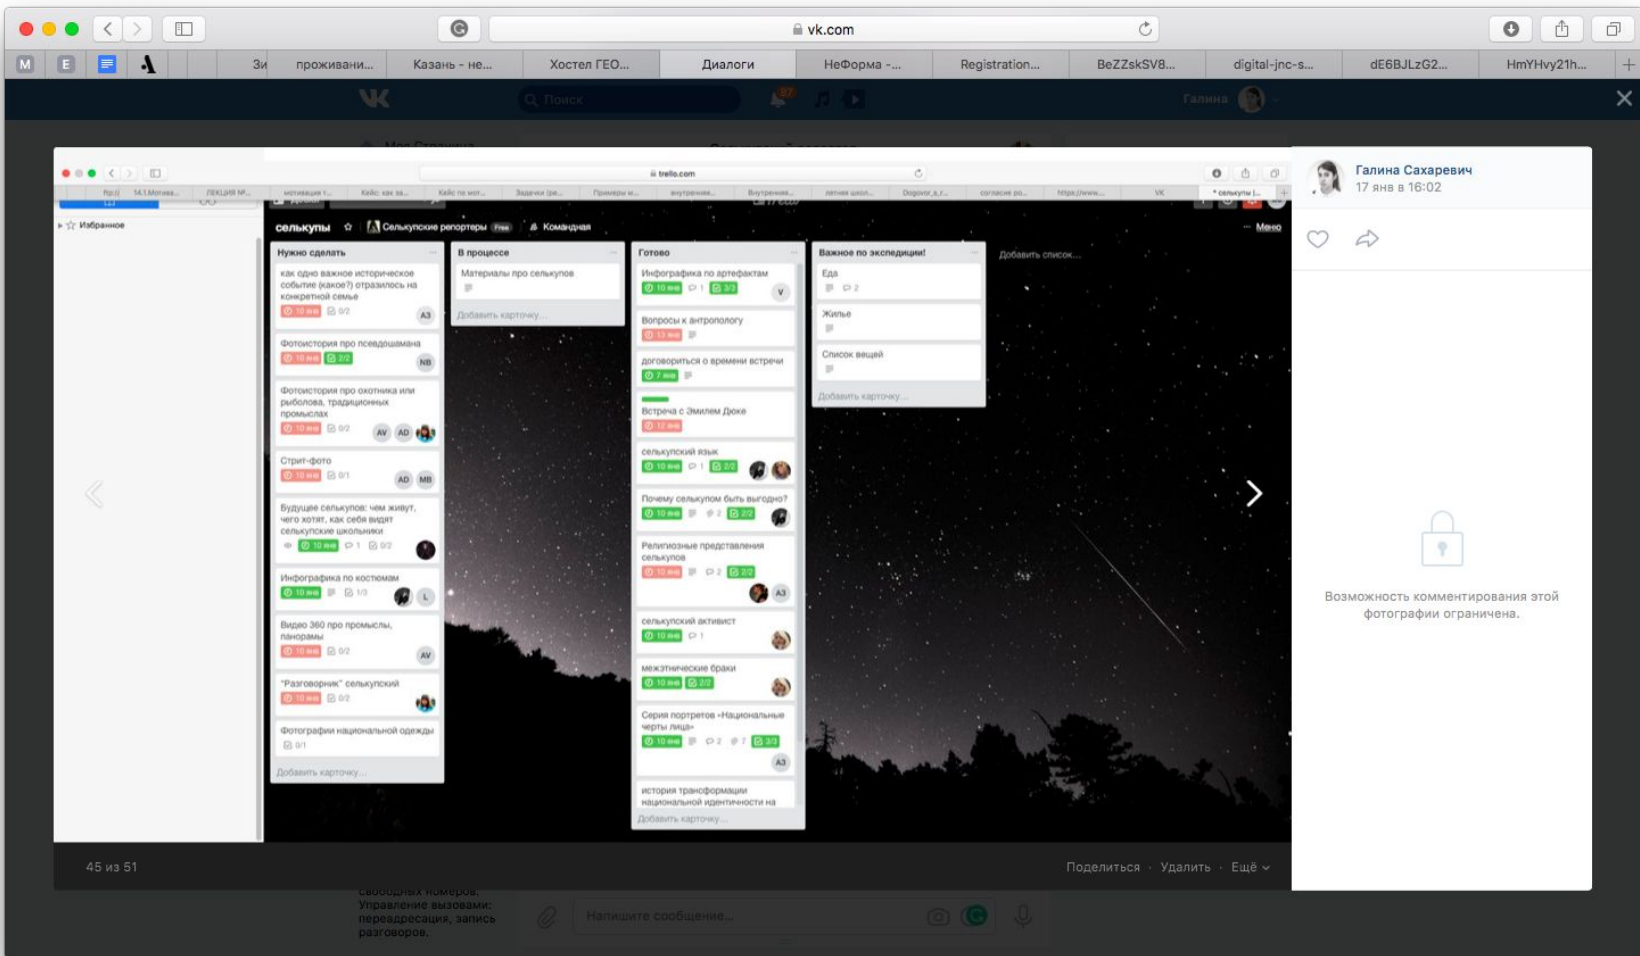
vk.com

M E Зи проживани... Казань - не... Хостел ГЕО... Диалоги НеФорма -... Registration... BeZZskSV8... digital-jnc-s... dE6BJLzG2... HmYHvy21h...

Поиск

Галина

trello.com

Избранное

селькупы ☆ Селькупские репортеры Free Командная Меню

Нужно сделать

как одно важное историческое событие (какое?) отразилось на конкретной семье
10 янв 0/2 АЗ

Фотоистория про псевдошамана
10 янв 2/2 NB

Фотоистория про охотника или рыболова, традиционных промыслах
10 янв 0/2 AV AD

Стрит-фото
10 янв 0/1 AD MB

Будущее селькупов: чем живут, чего хотят, как себя видят селькупские школьники
10 янв 1 0/2

Инфографика по костюмам
10 янв 1/3 L

Видео 360 про промыслы, панорамы
10 янв 0/2 AV

"Разговорник" селькупский
10 янв 0/2

Фотографии национальной одежды
0/1

Добавить карточку...

В процессе

Материалы про селькупов

Добавить карточку...

Готово

Инфографика по артефактам
10 янв 1 3/3 V

Вопросы к антропологу
13 янв

договориться о времени встречи
7 янв

Встреча с Эмилем Доке
12 янв

селькупский язык
10 янв 1 2/2

Почему селькупом быть выгодно?
10 янв 2 2/2

Религиозные представления селькупов
10 янв 2 2/2 АЗ

селькупский активист
10 янв 1

межэтнические браки
10 янв 2/2

Серия портретов «Национальные черты лица»
10 янв 2 7 3/3 АЗ

история трансформации национальной идентичности на

Добавить карточку...

Важное по экспедиции!

Еда
2

Жилье

Список вещей

Добавить карточку...

Добавить список...

Галина Сахаревич
17 янв в 16:02

Возможность комментирования этой фотографии ограничена.

45 из 51

Поделиться · Удалить · Ещё

свободных номеров. Управление вызовами: переадресация, запись разговоров.

Напишите сообщение...